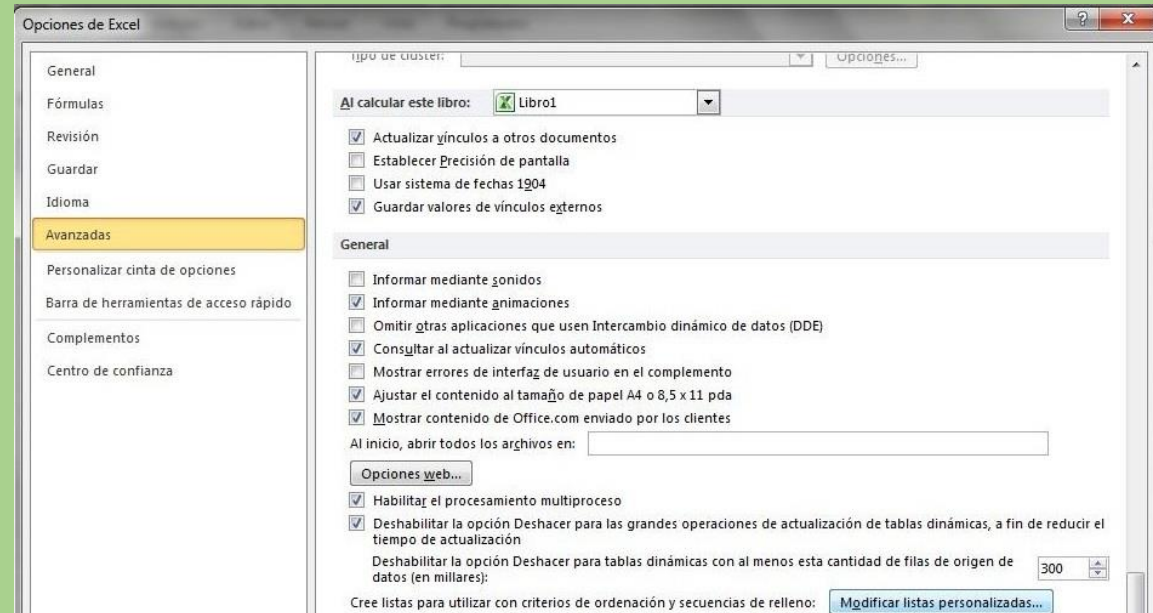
Opciones de Excel

General
Fórmulas
Revisión
Guardar
Idioma
Avanzadas
Personalizar cinta de opciones
Barra de herramientas de acceso rápido
Complementos
Centro de confianza

Tipo de clúster: Opciones...

Al calcular este libro: Libro1

Actualizar vínculos a otros documentos
Establecer Precisión de pantalla
Usar sistema de fechas 1904
Guardar valores de vínculos externos

General

Informar mediante sonidos
Informar mediante animaciones
Omitir otras aplicaciones que usen Intercambio dinámico de datos (DDE)
Consultar al actualizar vínculos automáticos
Mostrar errores de interfaz de usuario en el complemento
Ajustar el contenido al tamaño de papel A4 o 8,5 x 11 pda
Mostrar contenido de Office.com enviado por los clientes
Al inicio, abrir todos los archivos en:
Opciones web...
Habilitar el procesamiento multiproceso
Deshabilitar la opción Deshacer para las grandes operaciones de actualización de tablas dinámicas, a fin de reducir el tiempo de actualización
Deshabilitar la opción Deshacer para tablas dinámicas con al menos esta cantidad de filas de origen de datos (en millares): 300
Cree listas para utilizar con criterios de ordenación y secuencias de relleno: Modificar listas personalizadas...